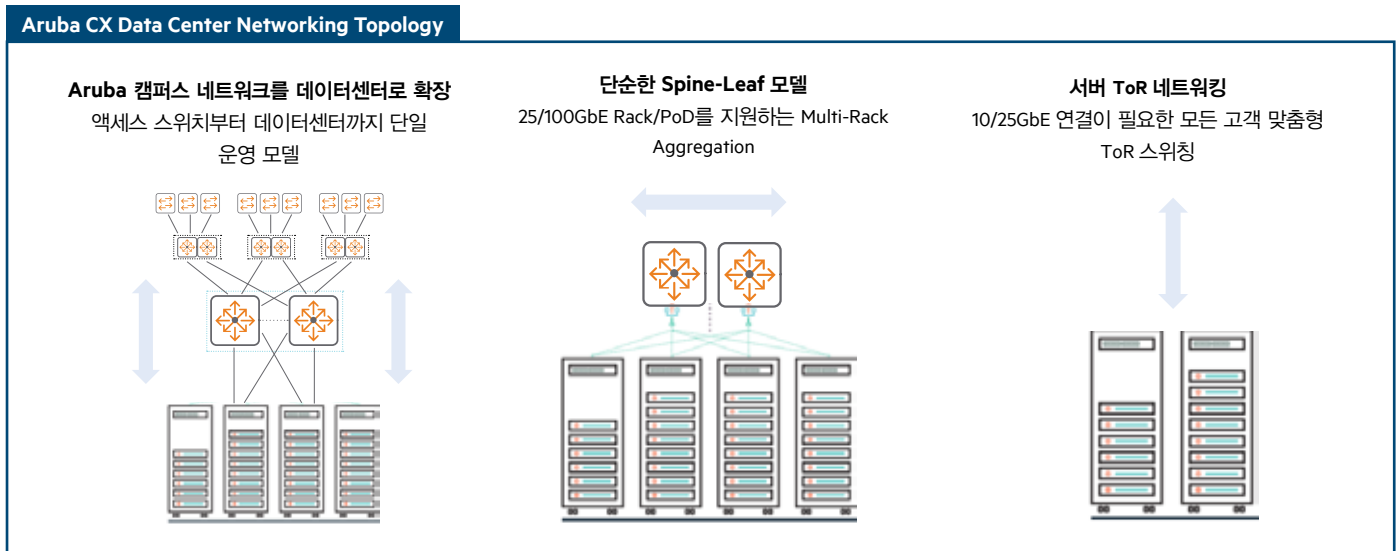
Aruba CX Data Center Networking Topology

Aruba 캠퍼스 네트워크를 데이터센터로 확장
액세스 스위치부터 데이터센터까지 단일 운영 모델

단순한 Spine-Leaf 모델
25/100GbE Rack/PoD를 지원하는 Multi-Rack Aggregation

서버 ToR 네트워킹
10/25GbE 연결이 필요한 모든 고객 맞춤형 ToR 스위칭